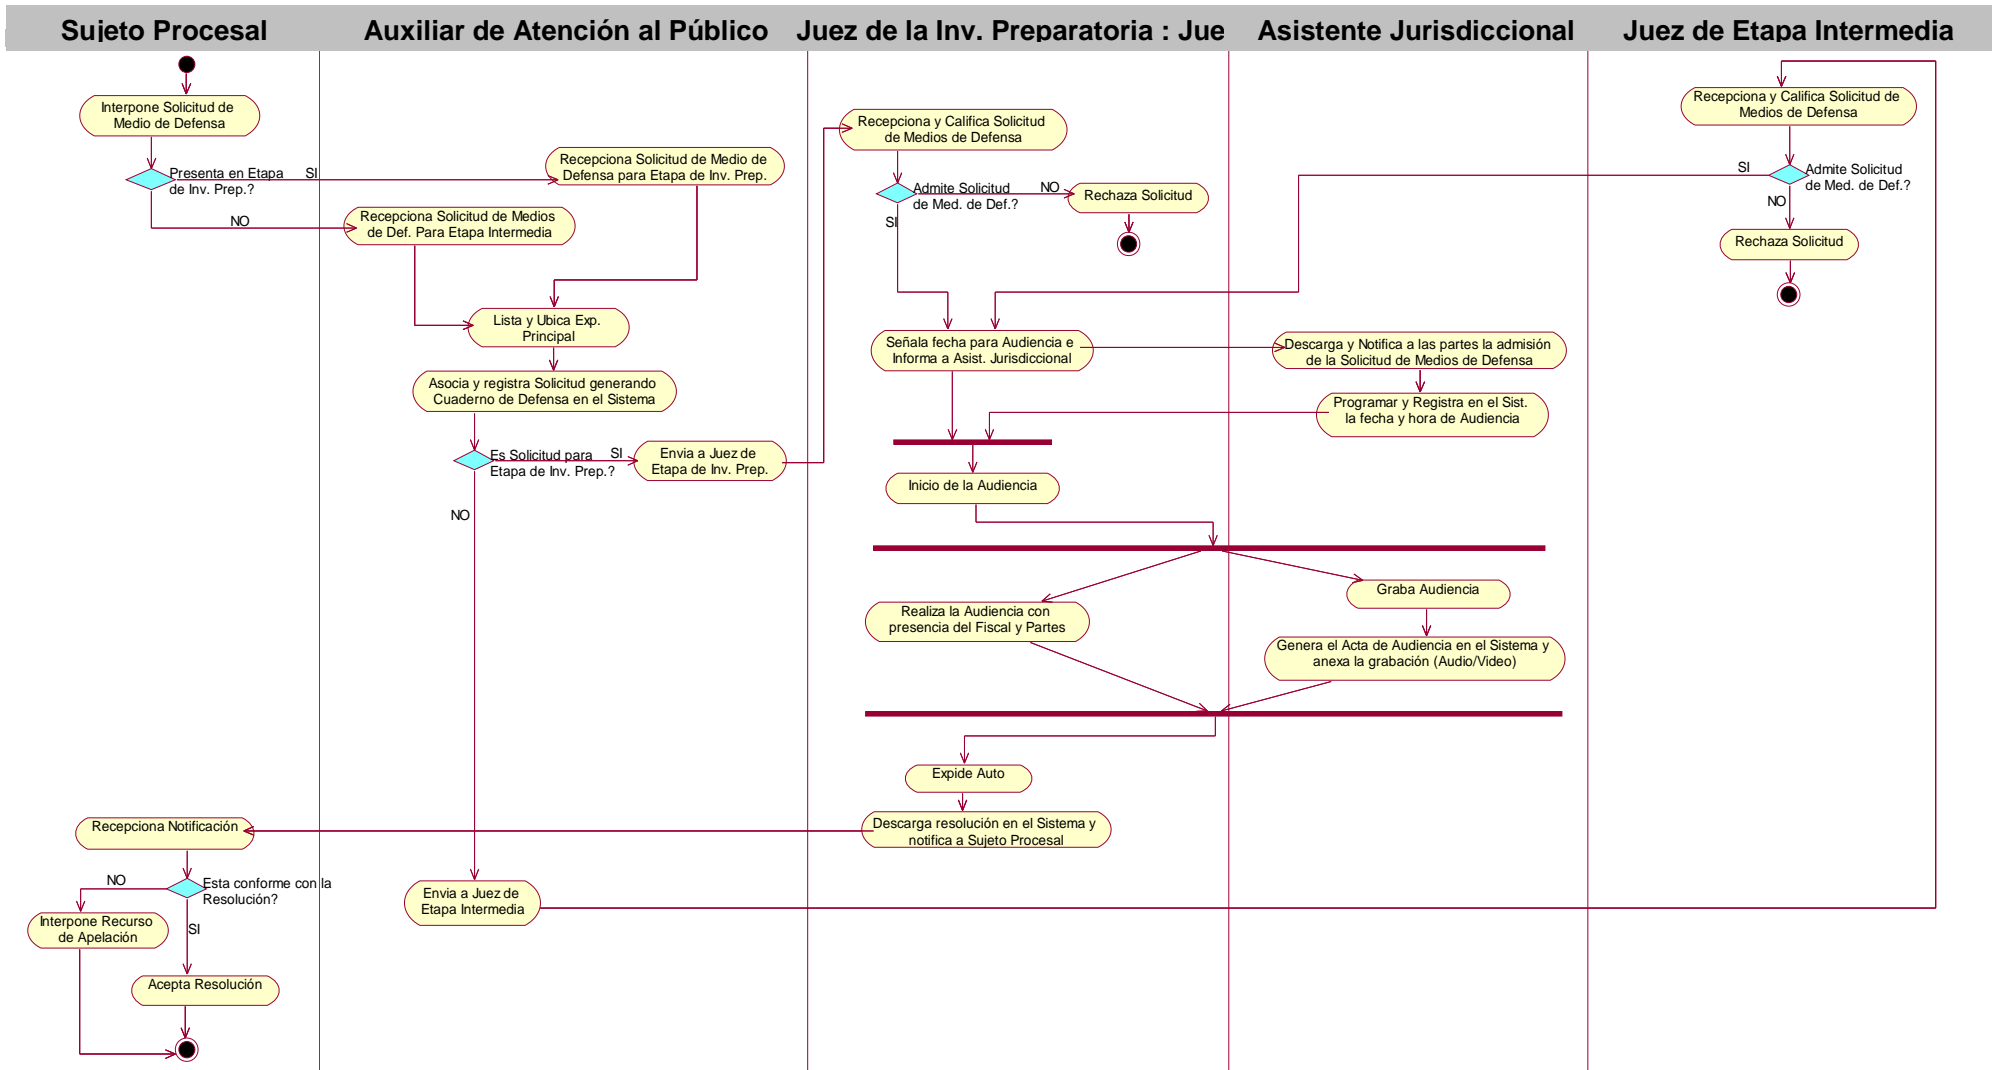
Sujeto Procesal

Interpone Solicitud de Medio de Defensa

Presenta en Etapa de Inv. Prep.?

SI

NO

Recepciona Notificación

Esta conforme con la Resolución?

NO

SI

Interpone Recurso de Apelación

Acepta Resolución

Auxiliar de Atención al Público

Recepciona Solicitud de Medio de Defensa para Etapa de Inv. Prep.

Recepciona Solicitud de Medios de Def. Para Etapa Intermedia

Lista y Ubica Exp. Principal

Asocia y registra Solicitud generando Cuaderno de Defensa en el Sistema

Es Solicitud para Etapa de Inv. Prep.?

SI

NO

Envia a Juez de Etapa de Inv. Prep.

Envia a Juez de Etapa Intermedia

Juez de la Inv. Preparatoria : Jue

Recepciona y Califica Solicitud de Medios de Defensa

Admite Solicitud de Med. de Def.?

NO

SI

Rechaza Solicitud

Señala fecha para Audiencia e Informa a Asist. Jurisdiccional

Inicio de la Audiencia

Realiza la Audiencia con presencia del Fiscal y Partes

Expide Auto

Descarga resolución en el Sistema y notifica a Sujeto Procesal

Asistente Jurisdiccional

Descarga y Notifica a las partes la admisión de la Solicitud de Medios de Defensa

Programar y Registra en el Sist. la fecha y hora de Audiencia

Graba Audiencia

Genera el Acta de Audiencia en el Sistema y anexa la grabación (Audio/Video)

Juez de Etapa Intermedia

Recepciona y Califica Solicitud de Medios de Defensa

SI

Admite Solicitud de Med. de Def.?

NO

Rechaza Solicitud